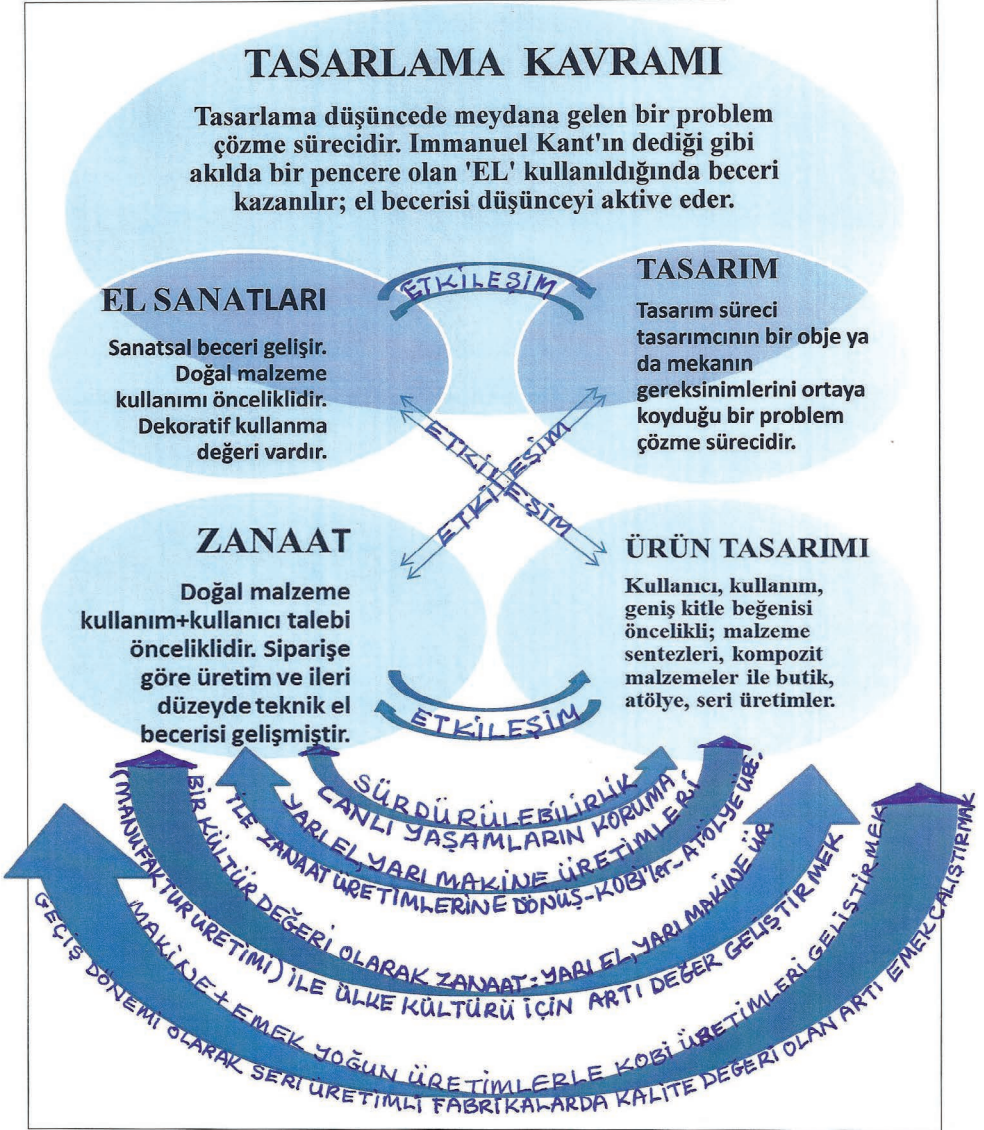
TASARLAMA KAVRAMI

Tasarlama düşüncede meydana gelen bir problem çözme sürecidir. Immanuel Kant'ın dediği gibi akılda bir pencere olan 'EL' kullanıldığında beceri kazanılır; el becerisi düşünceyi aktive eder.

ETKİLEŞİM

EL SANATLARI

Sanatsal beceri gelişir. Doğal malzeme kullanımı önceliklidir. Dekoratif kullanma değeri vardır.

TASARIM

Tasarım süreci tasarımcının bir obje ya da mekanın gereksinimlerini ortaya koyduğu bir problem çözme sürecidir.

ETKİLEŞİM

ETKİLEŞİM

ZANAAT

Doğal malzeme kullanım+kullanıcı talebi önceliklidir. Siparişe göre üretim ve ileri düzeyde teknik el becerisi gelişmiştir.

ÜRÜN TASARIMI

Kullanıcı, kullanım, geniş kitle beğenisi öncelikli; malzeme sentezleri, kompozit malzemeler ile butik, atölye, seri üretimler.

ETKİLEŞİM

SÜRDÜRÜLEBİLİRLİK

CANLI YAŞAMLARIN KORUNMA

YARI EL, YARI MAKİNE ÜRETİMLERİ

İLE ZANAAT ÜRETİMLERİNE DÖNÜŞ-KOBİ'ler-ATÖLYE ÜR.

BİR KÜLTÜR DEĞERİ OLARAK ZANAAT: YARI EL, YARI MAKİNE ÜR.

(MANUFAKTUR ÜRETİMİ) İLE ÜLKE KÜLTÜRÜ İÇİN ARTI DEĞER GELİŞTİRMEK

MAKİNE + EMEK YOĞUN ÜRETİMLERLE KOBİ ÜRETİMLERİ GELİŞTİRMEK

GEÇİŞ DÖNEMİ OLARAK SERİ ÜRETİMLİ FABRİKALARDA KALİTE DEĞERİ OLAN ARTI EMEK ÇALIŞTIRMAK